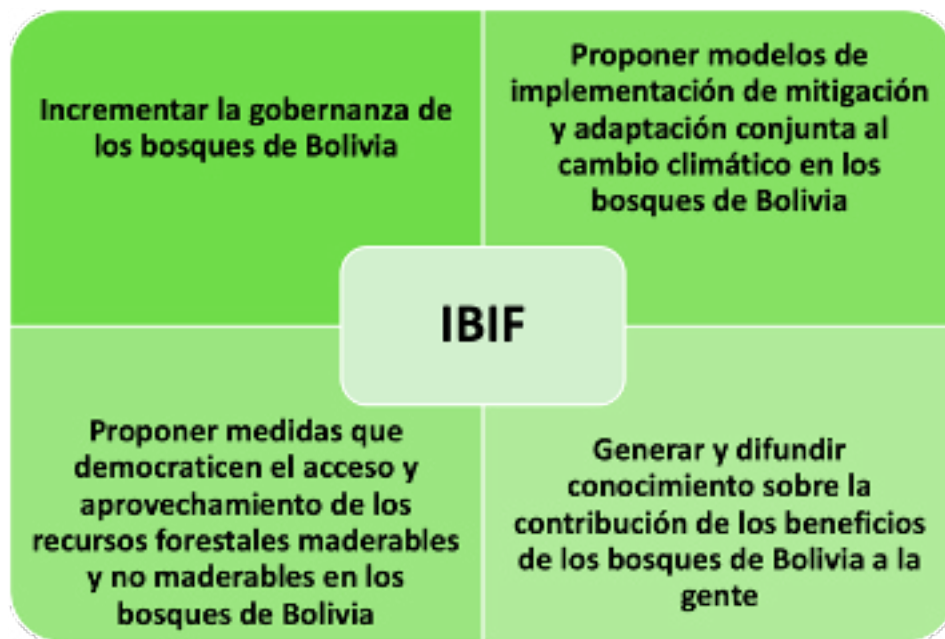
Incrementar la gobernanza de los bosques de Bolivia

Proponer modelos de implementación de mitigación y adaptación conjunta al cambio climático en los bosques de Bolivia

IBIF

Proponer medidas que democraticen el acceso y aprovechamiento de los recursos forestales maderables y no maderables en los bosques de Bolivia

Generar y difundir conocimiento sobre la contribución de los beneficios de los bosques de Bolivia a la gente